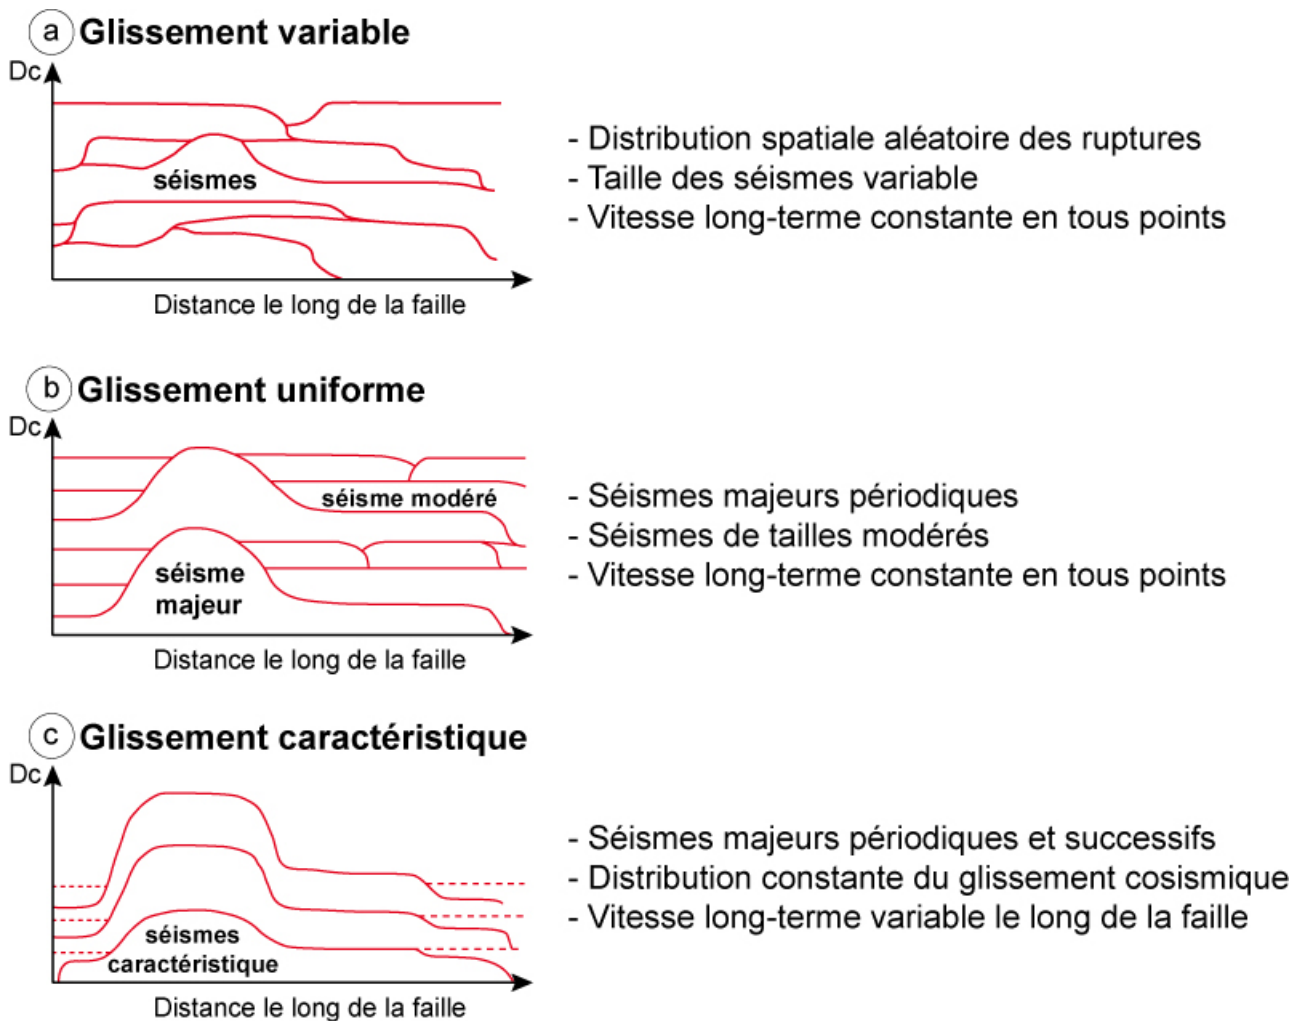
a Glissement variable

Dc

séismes

Distance le long de la faille

- Distribution spatiale aléatoire des ruptures
- Taille des séismes variable
- Vitesse long-terme constante en tous points

b Glissement uniforme

Dc

séisme modéré

séisme majeur

Distance le long de la faille

- Séismes majeurs périodiques
- Séismes de tailles modérés
- Vitesse long-terme constante en tous points

c Glissement caractéristique

Dc

séismes caractéristique

Distance le long de la faille

- Séismes majeurs périodiques et successifs
- Distribution constante du glissement cosismique
- Vitesse long-terme variable le long de la faille